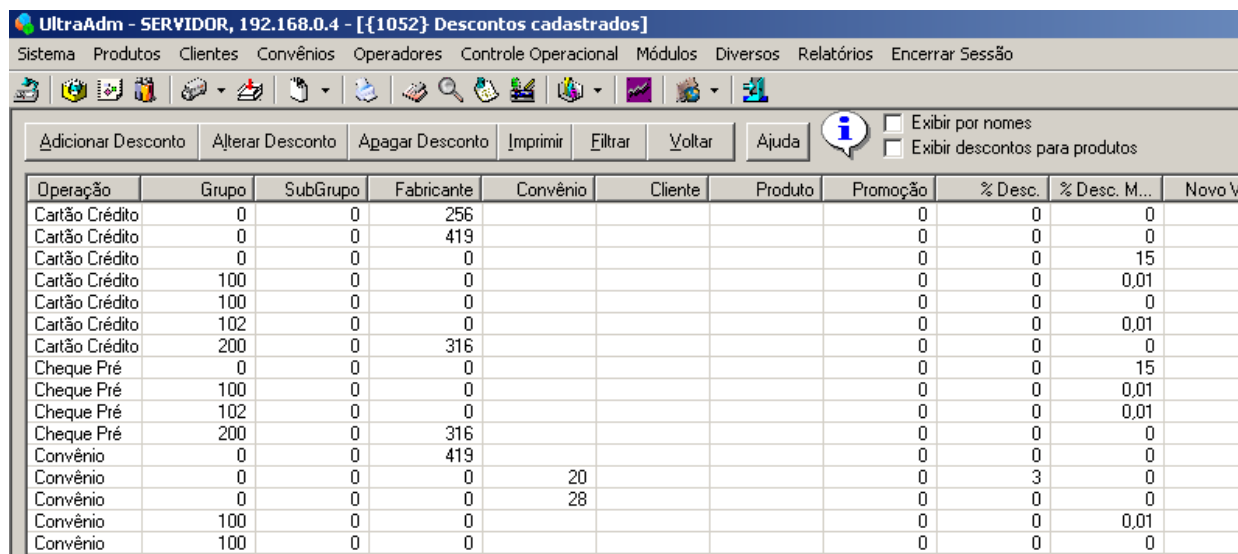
UltraAdm - SERVIDOR, 192.168.0.4 - [{1052} Descontos cadastrados]

Sistema Produtos Clientes Convênios Operadores Controle Operacional Módulos Diversos Relatórios Encerrar Sessão

Adicionar Desconto | Alterar Desconto | Apagar Desconto | Imprimir | Filtrar | Voltar | Ajuda

Exibir por nomes
Exibir descontos para produtos

| Operação | Grupo | SubGrupo | Fabricante | Convênio | Cliente | Produto | Promoção | % Desc. | % Desc. M... | Novo V |
|---|---|---|---|---|---|---|---|---|---|---|
| Cartão Crédito | 0 | 0 | 256 | | | | 0 | 0 | 0 | |
| Cartão Crédito | 0 | 0 | 419 | | | | 0 | 0 | 0 | |
| Cartão Crédito | 0 | 0 | 0 | | | | 0 | 0 | 15 | |
| Cartão Crédito | 100 | 0 | 0 | | | | 0 | 0 | 0,01 | |
| Cartão Crédito | 100 | 0 | 0 | | | | 0 | 0 | 0 | |
| Cartão Crédito | 102 | 0 | 0 | | | | 0 | 0 | 0,01 | |
| Cartão Crédito | 200 | 0 | 316 | | | | 0 | 0 | 0 | |
| Cheque Pré | 0 | 0 | 0 | | | | 0 | 0 | 15 | |
| Cheque Pré | 100 | 0 | 0 | | | | 0 | 0 | 0,01 | |
| Cheque Pré | 102 | 0 | 0 | | | | 0 | 0 | 0,01 | |
| Cheque Pré | 200 | 0 | 316 | | | | 0 | 0 | 0 | |
| Convênio | 0 | 0 | 419 | | | | 0 | 0 | 0 | |
| Convênio | 0 | 0 | 0 | 20 | | | 0 | 3 | 0 | |
| Convênio | 0 | 0 | 0 | 28 | | | 0 | 0 | 0 | |
| Convênio | 100 | 0 | 0 | | | | 0 | 0 | 0,01 | |
| Convênio | 100 | 0 | 0 | | | | 0 | 0 | 0 | |